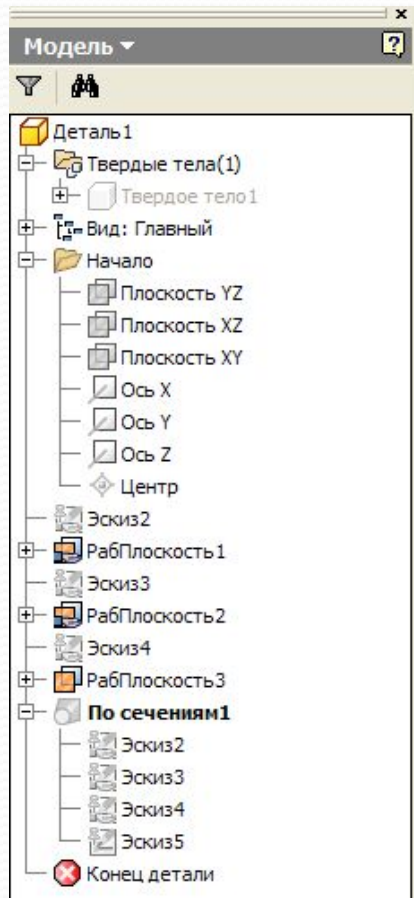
Модель ▾

Деталь1
Твердые тела(1)
Твердое тело1
Вид: Главный
Начало
Плоскость YZ
Плоскость XZ
Плоскость XY
Ось X
Ось Y
Ось Z
Центр
Эскиз2
РабПлоскость1
Эскиз3
РабПлоскость2
Эскиз4
РабПлоскость3
**По сечениям1**
Эскиз2
Эскиз3
Эскиз4
Эскиз5
Конец детали